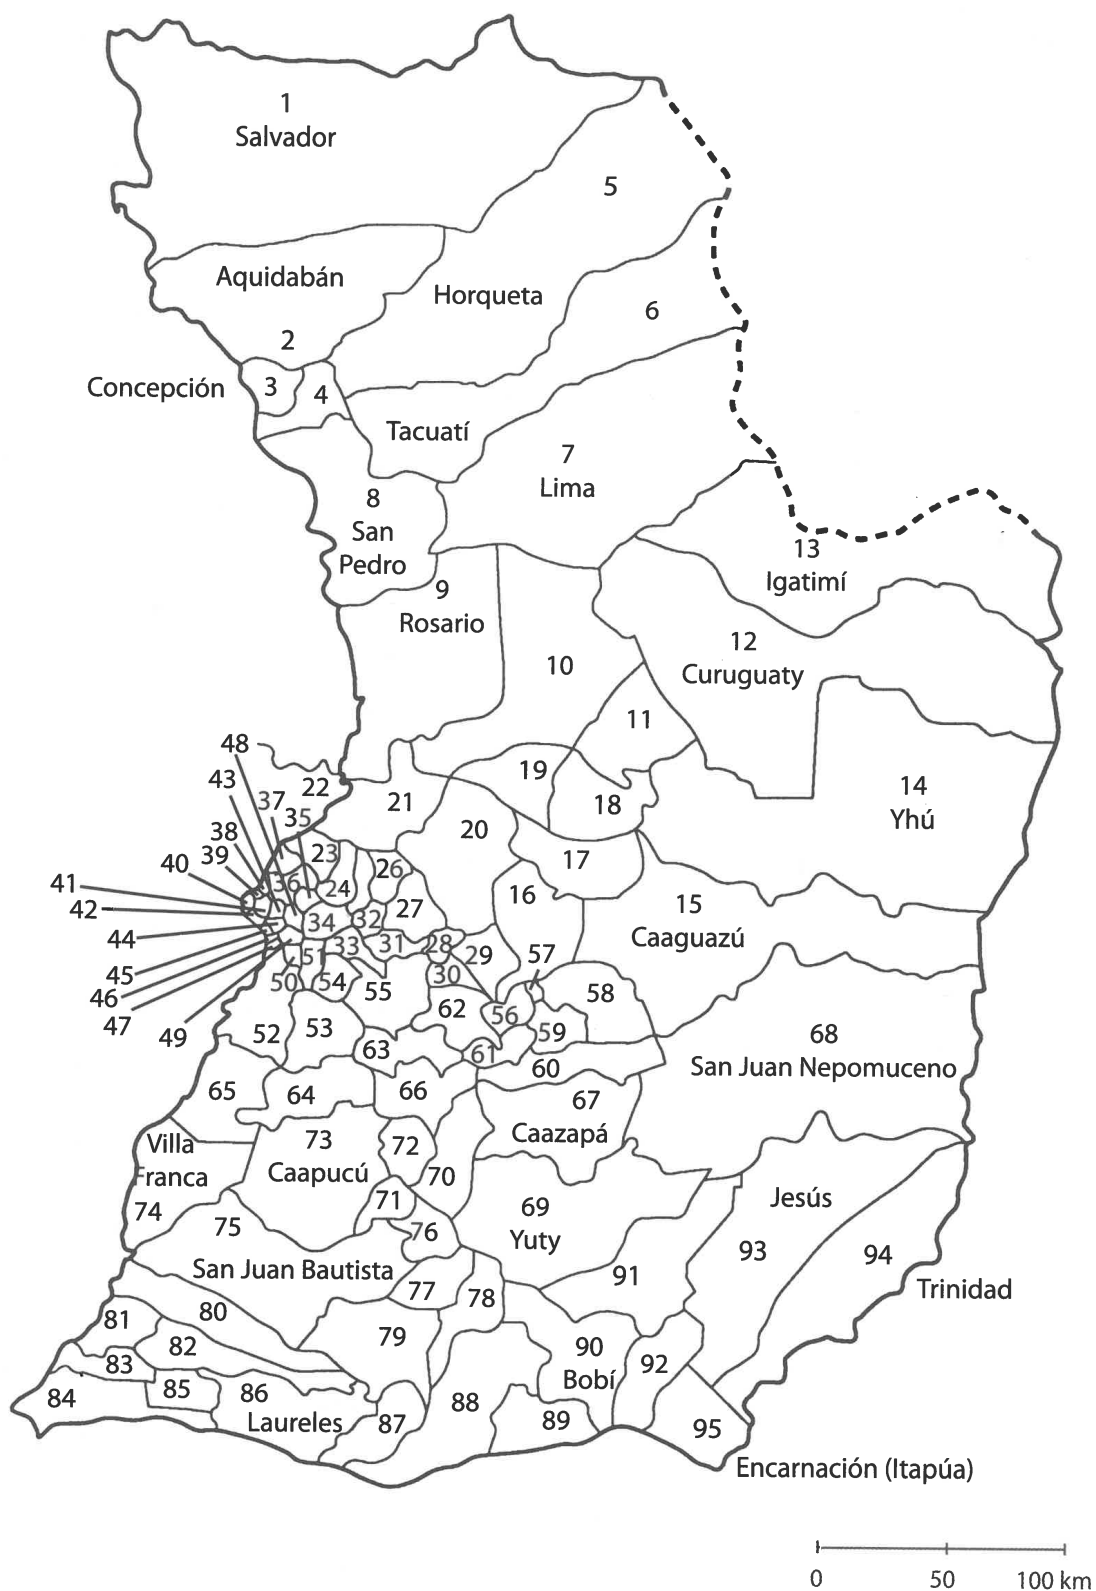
1
Salvador

5

Aquidabán

Horqueta

6

2

Concepción

3

4

Tacuatí

7
Lima

8
San
Pedro

13
Igatimí

9
Rosario

12
Curuguaty

10

11

48

43

22

37

35

21

19

18

14
Yhú

38

20

40

39

23

26

41

36

24

17

42

34

32

27

16

15
Caaguazú

44

33

31

28

29

57

51

45

30

46

50

54

55

58

47

62

56

49

52

53

59

63

61

68
San Juan Nepomuceno

60

65

64

66

67

Villa
Franca

73
Caapucú

72

Caazapá

70

74

71

69
Yuty

75

Jesús

76

93

94

San Juan Bautista

77

91

Trinidad

78

80

81

79

82

90

83

Bobí

92

85

86

84

88

Laureles

87

89

95

Encarnación (Itapúa)

0

50

100 km